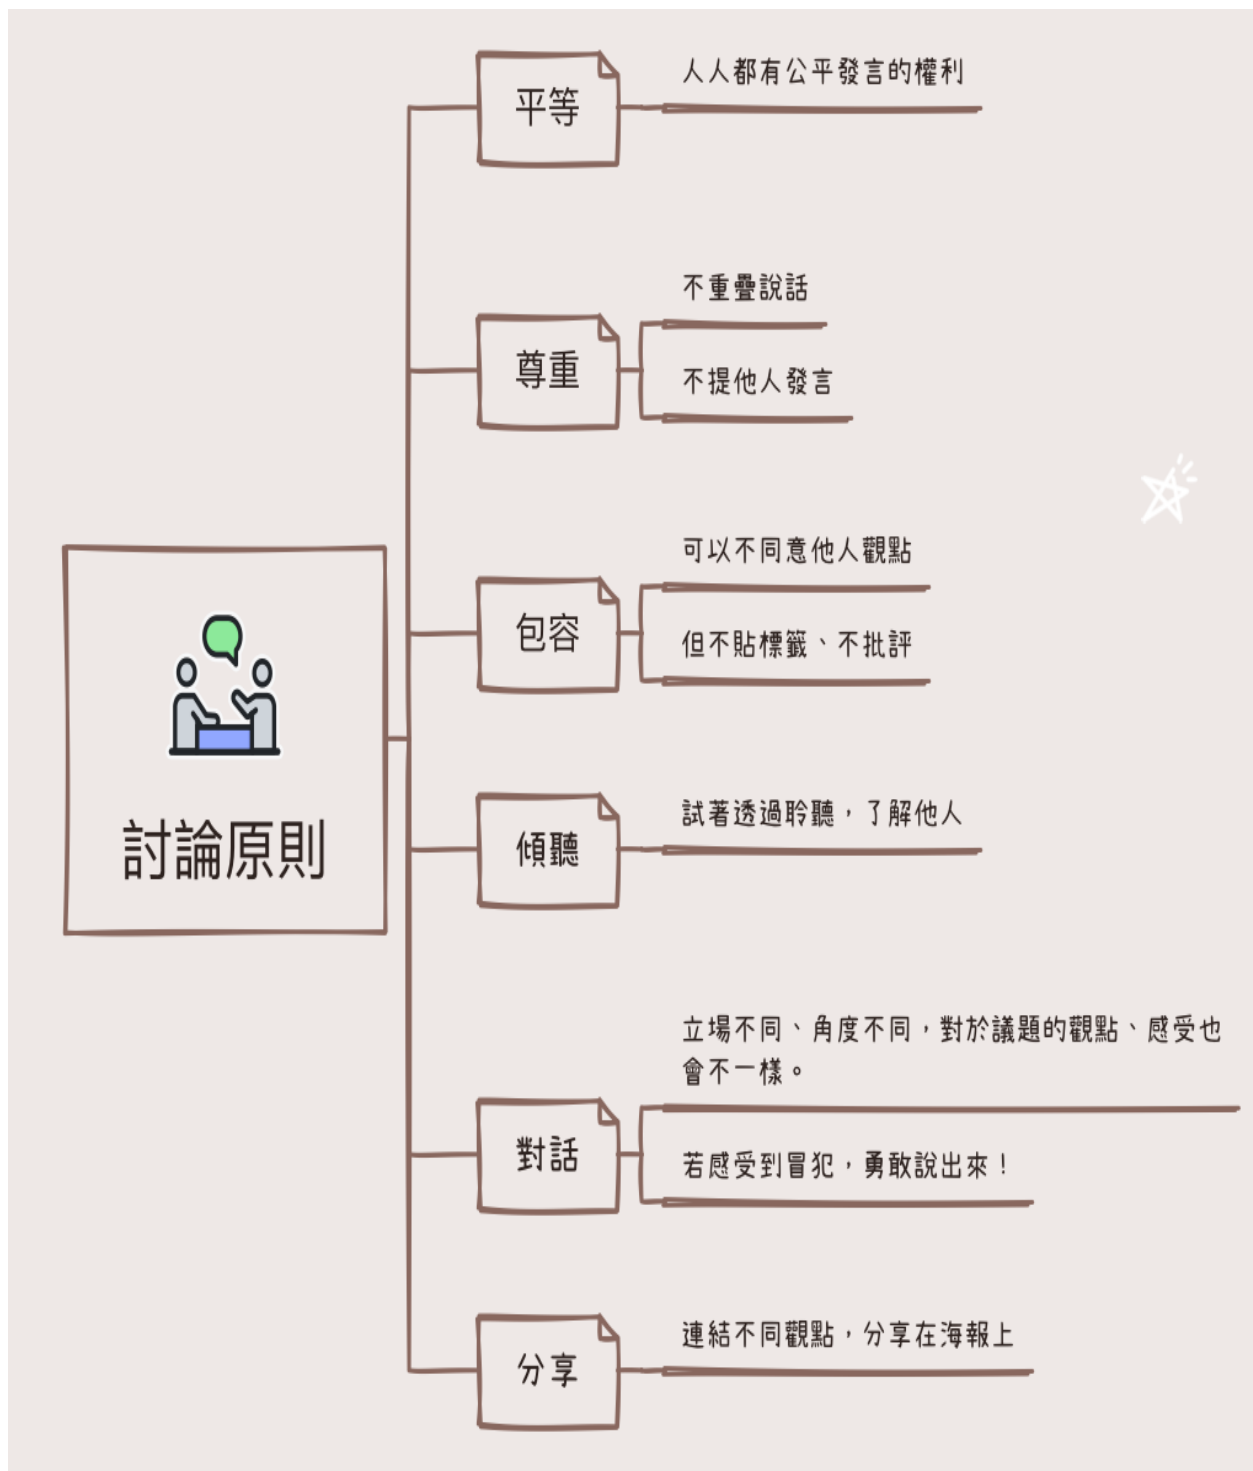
討論原則

平等

人人都有公平發言的權利

尊重

不重疊說話

不提他人發言

包容

可以不同意他人觀點

但不貼標籤、不批評

傾聽

試著透過聆聽，了解他人

對話

立場不同、角度不同，對於議題的觀點、感受也會不一樣。

若感受到冒犯，勇敢說出來！

分享

連結不同觀點，分享在海報上